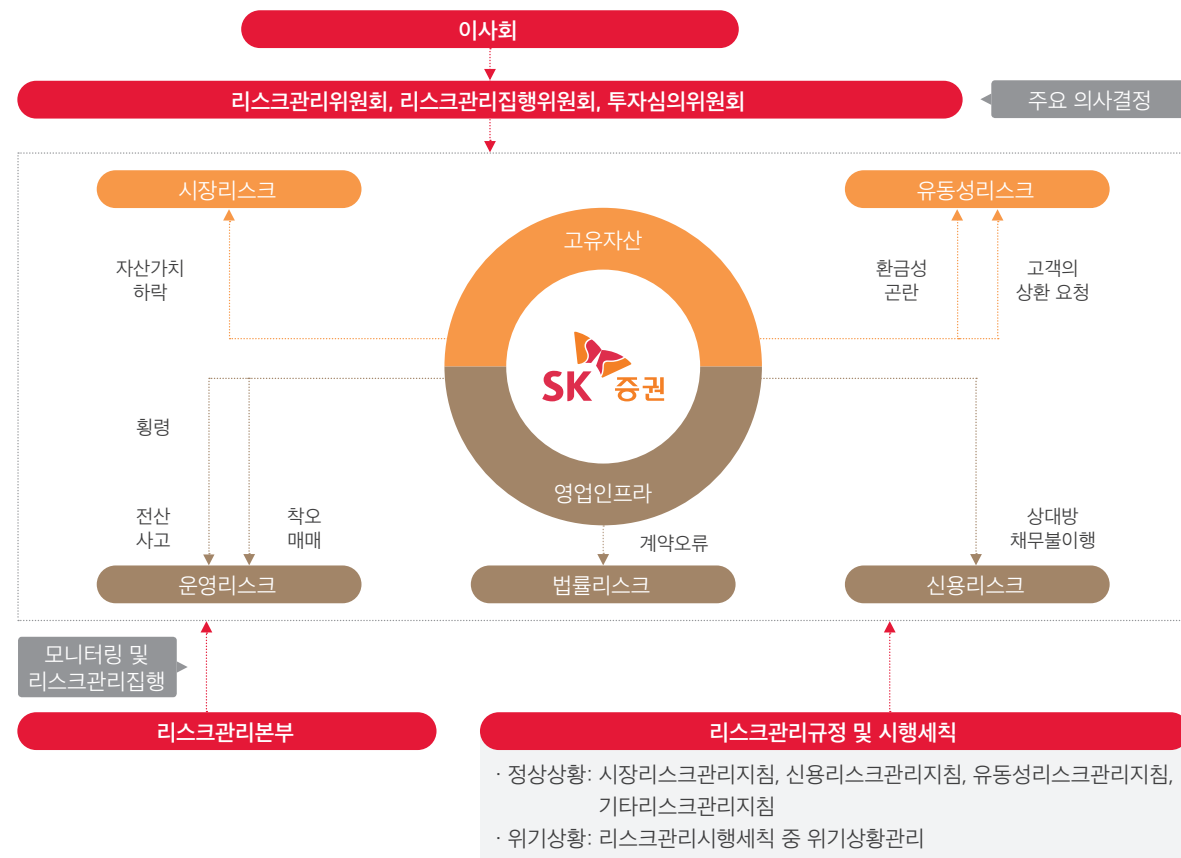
이사회

리스크관리위원회, 리스크관리집행위원회, 투자심의위원회

주요 의사결정

시장리스크

유동성리스크

자산가치 하락

고유자산

환금성 곤란

고객의 상환 요청

SK 증권

횡령

영업인프라

전산 사고

착오 매매

계약오류

상대방 채무불이행

운영리스크

법률리스크

신용리스크

모니터링 및 리스크관리집행

리스크관리본부

리스크관리규정 및 시행세칙

· 정상상황: 시장리스크관리지침, 신용리스크관리지침, 유동성리스크관리지침, 기타리스크관리지침

· 위기상황: 리스크관리시행세칙 중 위기상황관리